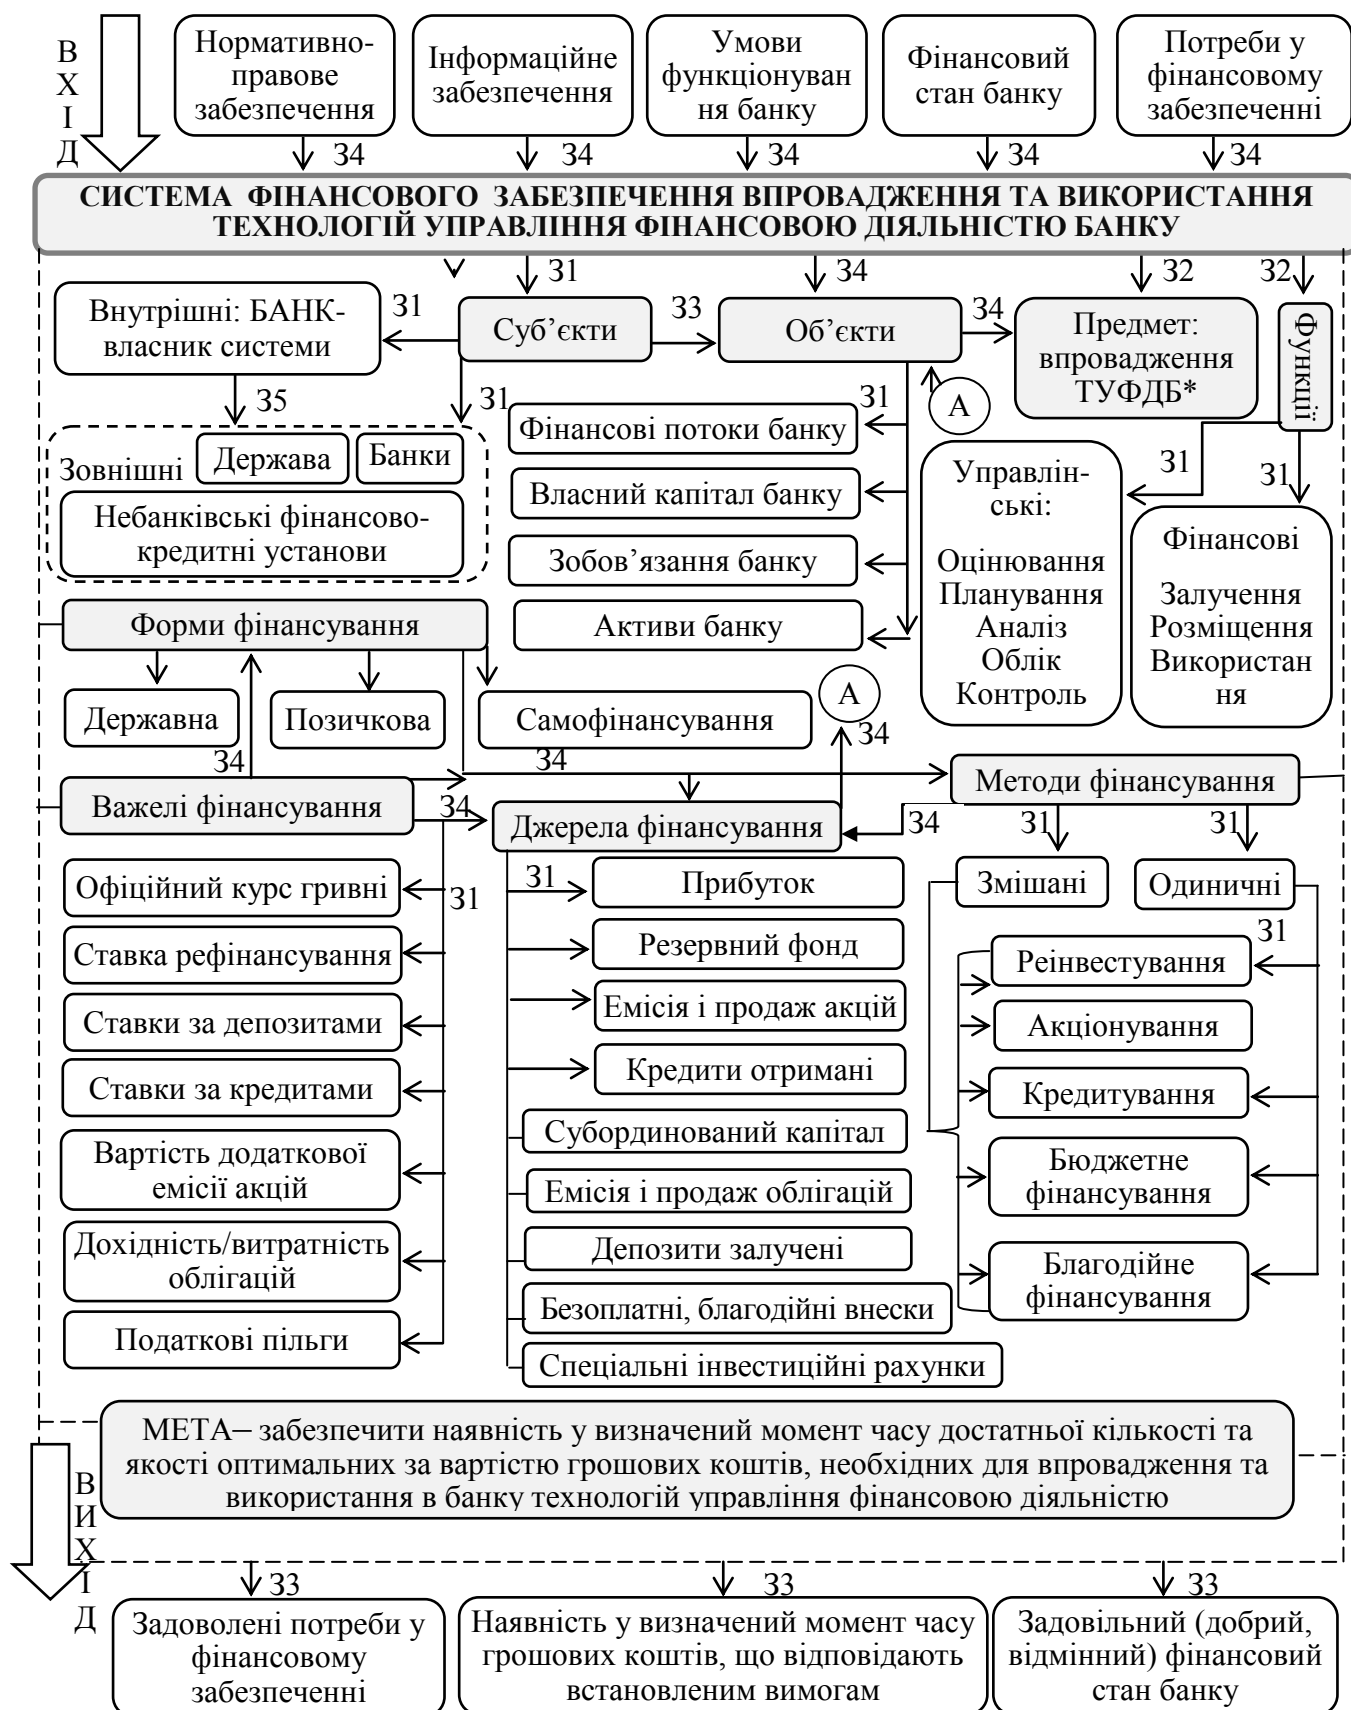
ВХІД

Нормативно-правове забезпечення
З4

Інформаційне забезпечення
З4

Умови функціонування банку
З4

Фінансовий стан банку
З4

Потреби у фінансовому забезпеченні
З4

СИСТЕМА ФІНАНСОВОГО ЗАБЕЗПЕЧЕННЯ ВПРОВАДЖЕННЯ ТА ВИКОРИСТАННЯ ТЕХНОЛОГІЙ УПРАВЛІННЯ ФІНАНСОВОЮ ДІЯЛЬНІСТЮ БАНКУ

З1 З4 З2 З2

Внутрішні: БАНК-власник системи
З1
Суб'єкти
З3
Об'єкти
З4
Предмет: впровадження ТУФДБ*
Функції

З5
З1
Зовнішні
Держава
Банки
Небанківські фінансово-кредитні установи

З1
Фінансові потоки банку
Власний капітал банку
Зобов'язання банку
Активи банку
А

З1
Управлінські:
Оцінювання
Планування
Аналіз
Облік
Контроль

З1
Фінансові
Залучення
Розміщення
Використання

Форми фінансування
Державна
Позичкова
Самофінансування
А
З4
З4
З4

Важелі фінансування
З4
Джерела фінансування
З4
Методи фінансування
З1 З1

Офіційний курс гривні
З1
Ставка рефінансування
Ставки за депозитами
Ставки за кредитами
Вартість додаткової емісії акцій
Дохідність/витратність облігацій
Податкові пільги

З1
Прибуток
Резервний фонд
Емісія і продаж акцій
Кредити отримані
Субординований капітал
Емісія і продаж облігацій
Депозити залучені
Безоплатні, благодійні внески
Спеціальні інвестиційні рахунки

Змішані
Одиничні
З1
Реінвестування
Акціонування
Кредитування
Бюджетне фінансування
Благодійне фінансування

МЕТА– забезпечити наявність у визначений момент часу достатньої кількості та якості оптимальних за вартістю грошових коштів, необхідних для впровадження та використання в банку технологій управління фінансовою діяльністю

ВИХІД

З3
Задоволені потреби у фінансовому забезпеченні

З3
Наявність у визначений момент часу грошових коштів, що відповідають встановленим вимогам

З3
Задовільний (добрий, відмінний) фінансовий стан банку